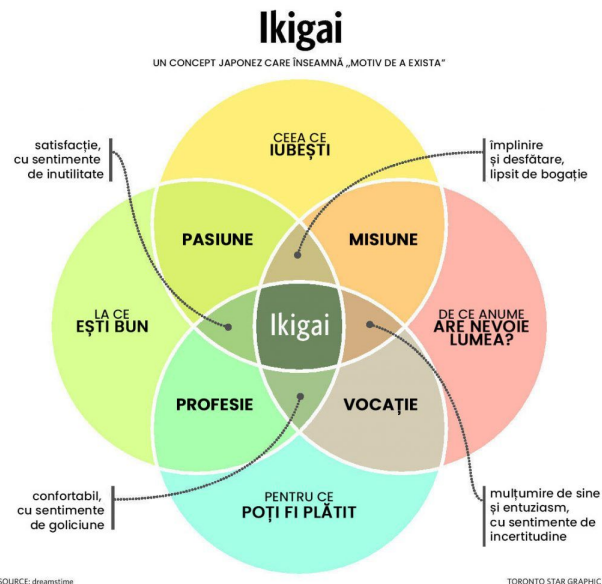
Ikigai

UN CONCEPT JAPONEZ CARE ÎNSEAMNĂ „MOTIV DE A EXISTA"

satisfacție, cu sentimente de inutilitate

CEEA CE IUBEȘTI

împlinire și desfătare, lipsit de bogăție

PASIUNE

MISIUNE

LA CE EȘTI BUN

Ikigai

DE CE ANUME ARE NEVOIE LUMEA?

PROFESIE

VOCAȚIE

confortabil, cu sentimente de goliciune

PENTRU CE POȚI FI PLĂTIT

mulțumire de sine și entuziasm, cu sentimente de incertitudine

SOURCE: dreamstime

TORONTO STAR GRAPHIC